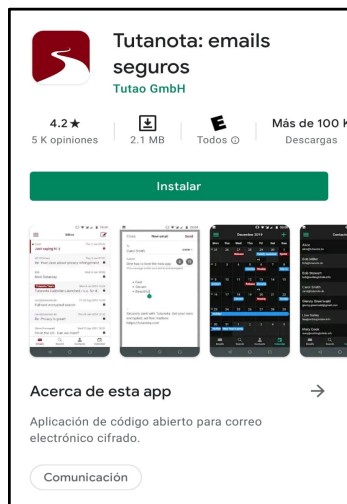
Tutanota: emails seguros
Tutao GmbH

4.2★
5 K opiniones

2.1 MB

Todos ⓘ

Más de 100 K
Descargas

Instalar

Acerca de esta app

→

Aplicación de código abierto para correo electrónico cifrado.

Comunicación